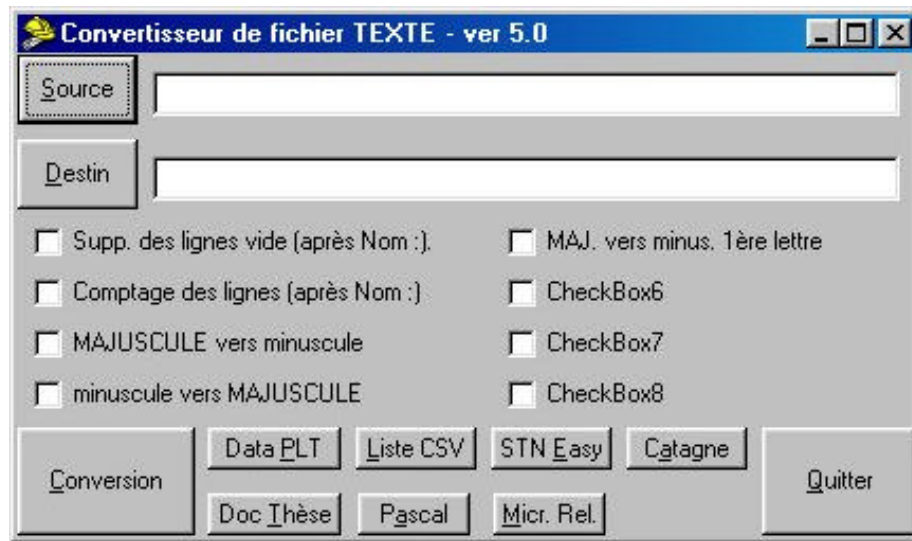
Convertisseur de fichier TEXTE - ver 5.0

Source

Destin

Supp. des lignes vide (après Nom :).

Comptage des lignes (après Nom :)

MAJUSCULE vers minuscule

minuscule vers MAJUSCULE

MAJ. vers minus. 1ère lettre

CheckBox6

CheckBox7

CheckBox8

Conversion

Data PLT

Liste CSV

STN Easy

Catagne

Doc Thèse

Pascal

Micr. Rel.

Quitter